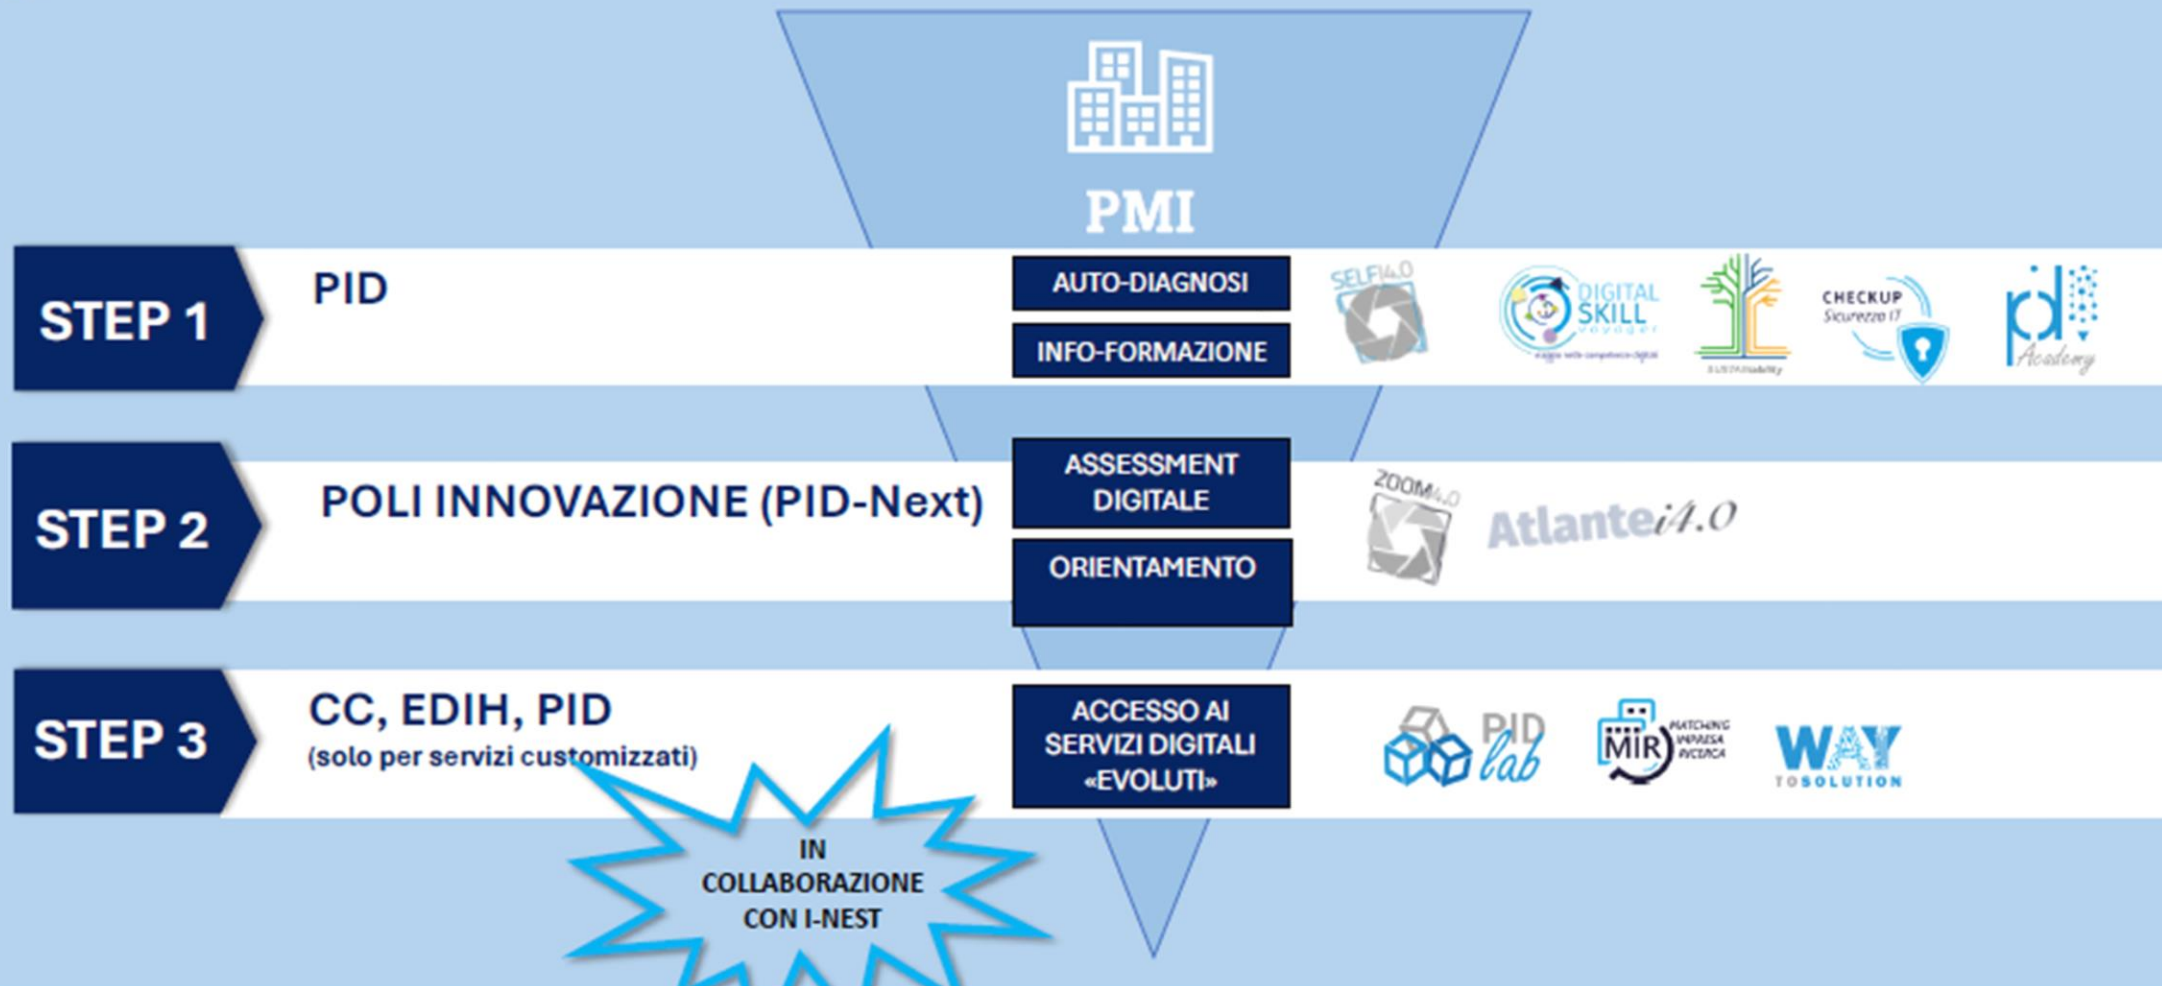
PMI

STEP 1

PID

AUTO-DIAGNOSI

INFO-FORMAZIONE

SELFI4.0

DIGITAL SKILL voyager

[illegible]

CHECKUP Sicurezza IT

pid Academy

STEP 2

POLI INNOVAZIONE (PID-Next)

ASSESSMENT DIGITALE

ORIENTAMENTO

ZOOM4.0

Atlantei4.0

STEP 3

CC, EDIH, PID
(solo per servizi customizzati)

ACCESSO AI SERVIZI DIGITALI «EVOLUTI»

PID lab

MIR MATCHING IMPRESA RICERCA

WAY TO SOLUTION

IN COLLABORAZIONE CON I-NEST